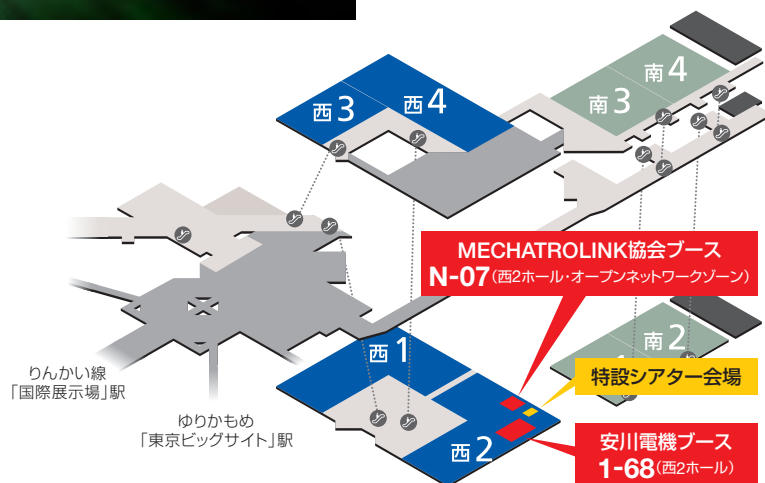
西3
西4
南4
南3
MECHATROLINK協会ブース
N-07（西2ホール・オープンネットワークゾーン）
南2
西1
特設シアター会場
りんかい線
「国際展示場」駅
ゆりかもめ
「東京ビッグサイト」駅
西2
安川電機ブース
1-68（西2ホール）